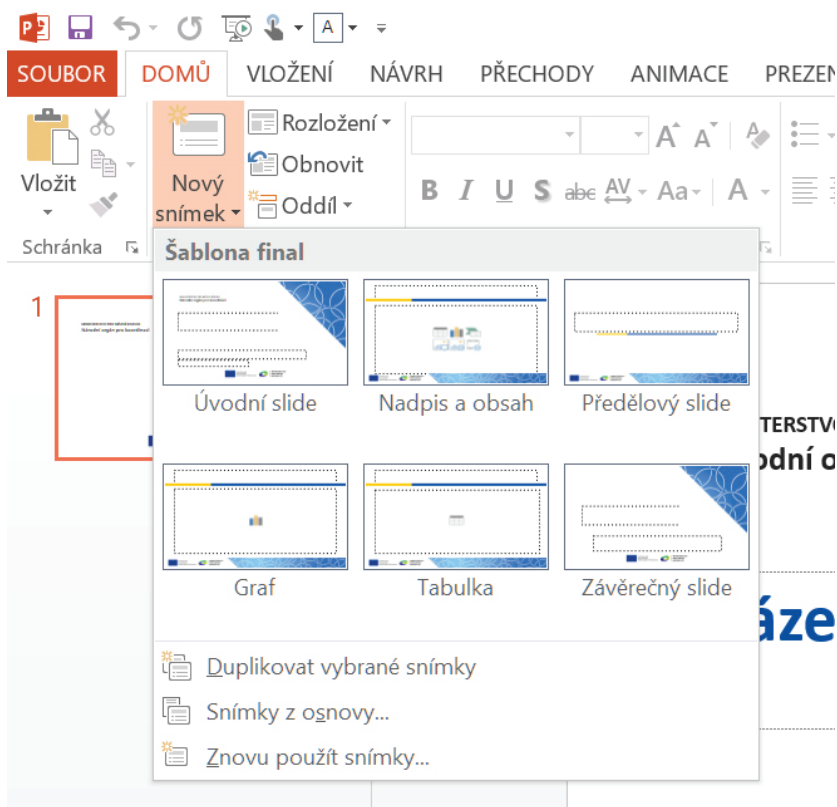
SOUBOR DOMŮ VLOŽENÍ NÁVRH PŘECHODY ANIMACE PREZEN

Vložit

Nový snímek

Rozložení

Obnovit

Oddíl

Schránka

A A

B I U S abc AV Aa A

Šablona final

1

Úvodní slide

Nadpis a obsah

Předělový slide

Graf

Tabulka

Závěrečný slide

Duplikovat vybrané snímky

Snímky z osnovy...

Znovu použít snímky...

ERSTVO

odní o

áze